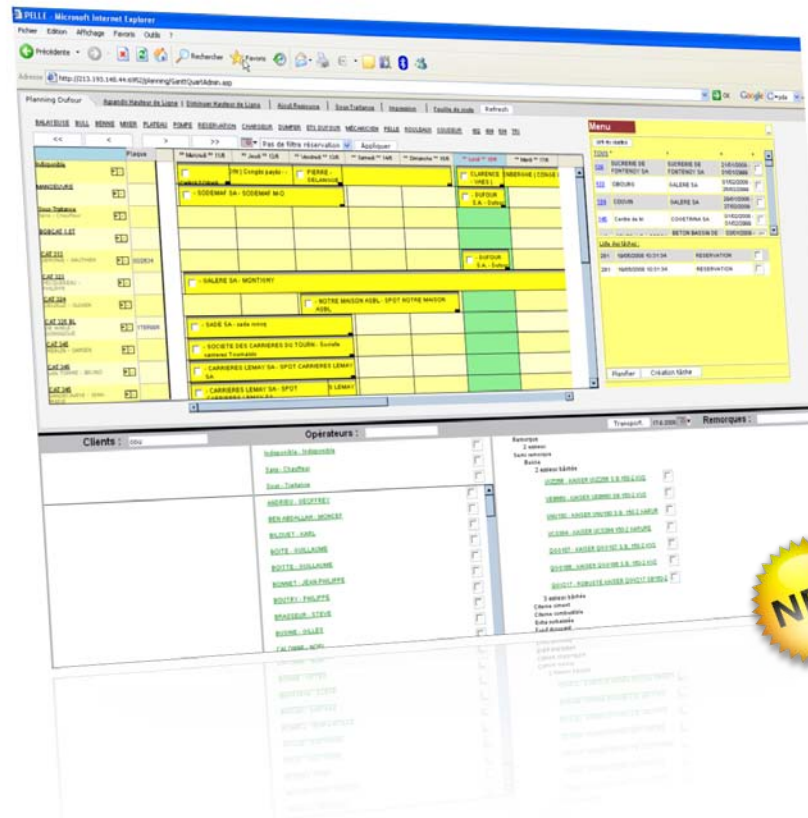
PELLE - Microsoft Internet Explorer
Fichier Edition Affichage Favoris Outils ?
Précédente Rechercher Favoris
Adresse http://213.193.148.44:6952/planning/GanttQuartAdmin.asp
Google
Planning Dufour | Agrandir Hauteur de Ligne | Diminuer Hauteur de Ligne | Accès Rapports | Sous-Traitance | Impression | Feuille de route | Refresh
BALAYEUSE BULL BENNE MIXER PLATEAU POMPE RESERVATION CHARGEUR DUMPER ETS DUFOUR MÉCANICIEN PELLE ROULEAUX COULEUR
<< < > >>
Pas de filtre réservation | Appliquer
Plaque
Indisponible
MANOEUVRE
Sous-Traitance
BOBCAT 1.5T
CAT 312
CAT 315
CAT 324
CAT 325 BL
CAT 345
CAT 346
Mercredi | Jeudi | Vendredi | Samedi | Dimanche | Lundi | Mardi
Congé payés
PIERRE - DELAHAYE
CLARENCE
SODEMAF SA - SODEMAF M-O
DUFOUR S.A. - Dufour
DUFOUR S.A. - Dufour
- GALERE SA - MONTIGNY
- NOTRE MAISON ASBL - SPOT NOTRE MAISON ASBL
- SADE SA - sade mons
- SOCIETE DES CARRIERES DU TOURN - Société carrières Tournaisis
- CARRIERES LEMAY SA - SPOT CARRIERES LEMAY SA
- CARRIERES LEMAY SA - SPOT
Menu
TOUS
SUCRERIE DE FONTENOY SA
GIBOURG
COUVIN
Centre de tri
BETON BASSIN DE
GALERE SA
COVETRINA SA
Liste des tâches :
RESERVATION
RESERVATION
Planifier | Création tâche
Transport | Remorques :
Clients : | Opérateurs :
Indisponible - Indisponible
Sous - Chauffeur
Sous - Traitance
ANDRIEU - GEOFFREY
BEN ABDALLAH - MONCEF
BILOUET - KARL
BOITE - GUILLAUME
BOITTE - GUILLAUME
BONNET - JEAN PHILIPPE
BOUTRY - PHILIPPE
BRASSEUR - STEVE
BUSINE - GILLES
Remorque
2 essieux
Sans remorque
Basse
2 essieux bâchés
3 essieux bâchés
Citerne ciment
Citerne combustible
Extra surbaissée
NE